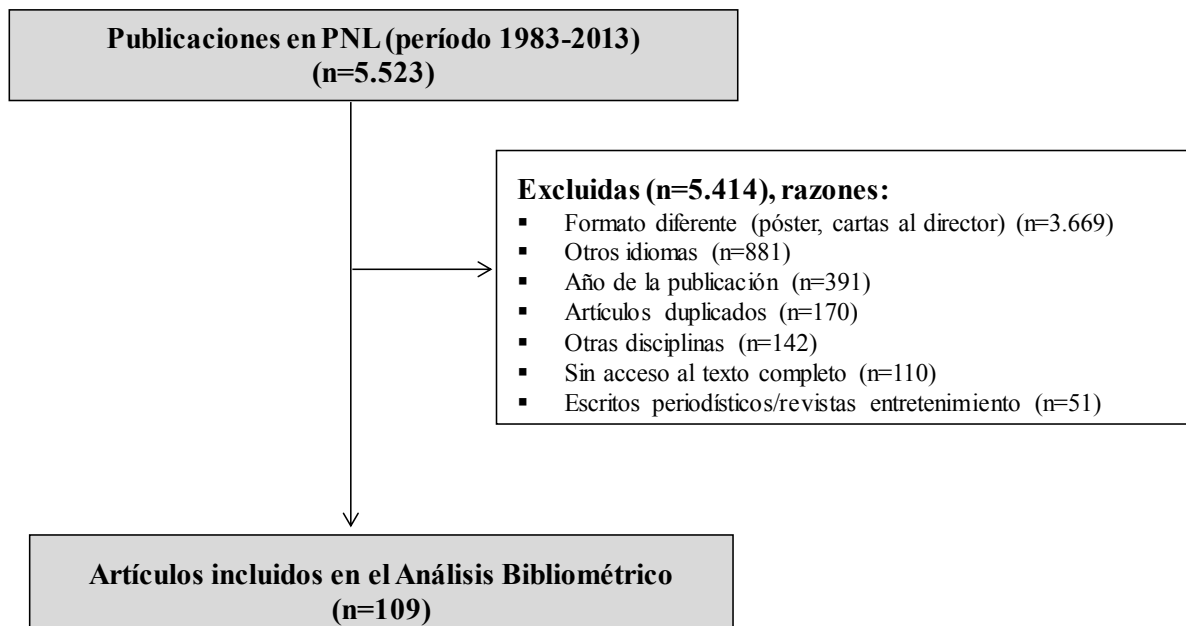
Publicaciones en PNL (período 1983-2013)
(n=5.523)

Excluidas (n=5.414), razones:
- Formato diferente (póster, cartas al director) (n=3.669)
- Otros idiomas (n=881)
- Año de la publicación (n=391)
- Artículos duplicados (n=170)
- Otras disciplinas (n=142)
- Sin acceso al texto completo (n=110)
- Escritos periodísticos/revistas entretenimiento (n=51)

Artículos incluidos en el Análisis Bibliométrico
(n=109)